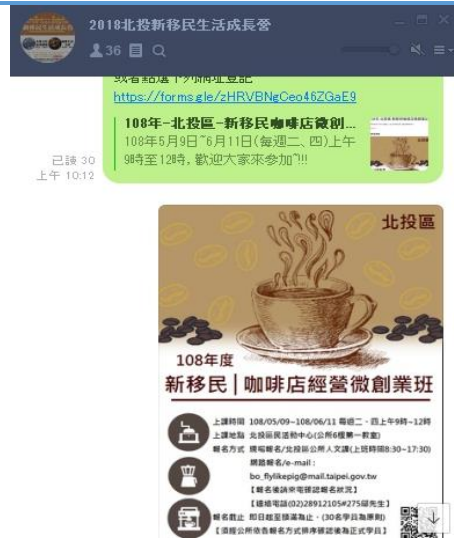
2018北投新移民生活成長營
36

或者點選下列網址登記
https://forms.gle/zHRVBNgCeo46ZGaE9

108年-北投區-新移民咖啡店微創...
108年5月9日~6月11日(每週二、四)上午9時至12時，歡迎大家來參加^^!!!

已讀 30
上午 10:12

北投區

108年度
新移民 | 咖啡店經營微創業班

上課時間 108/05/09~108/06/11 每週二、四上午9時~12時
上課地點 北投區民活動中心(公所6樓第一教室)
報名方式 現場報名/北投區公所人文課(上班時間8:30~17:30)
網路報名/e-mail:
bo_flylikepig@mail.taipei.gov.tw
【報名後請來電確認報名狀況】
【諮詢電話(02)28912105#275胡先生】
報名截止 即日起至額滿為止，(30名學員為原則)
【須經公所依各報名方式排序確認後為正式學員】